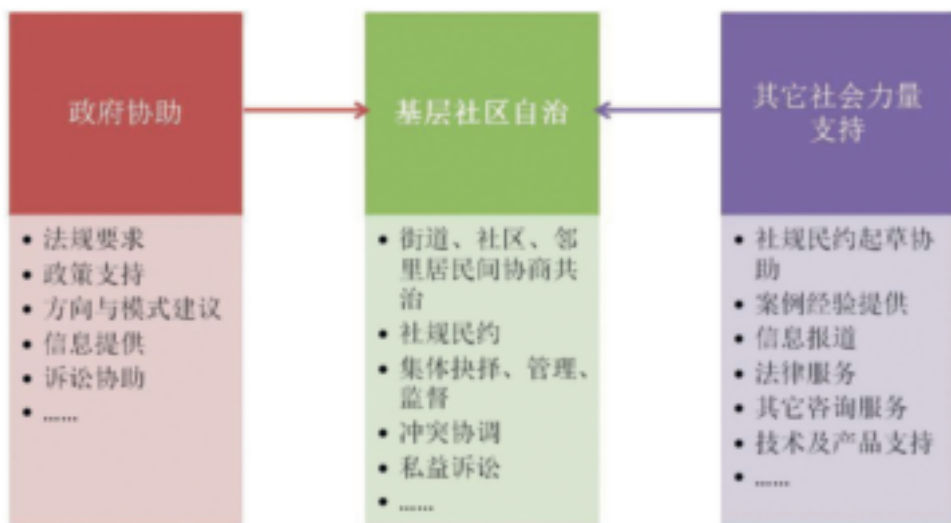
政府协助

- 法规要求
- 政策支持
- 方向与模式建议
- 信息提供
- 诉讼协助
- ……

基层社区自治

- 街道、社区、邻里居民间协商共治
- 社规民约
- 集体抉择、管理、监督
- 冲突协调
- 私益诉讼
- ……

其它社会力量支持

- 社规民约起草协助
- 案例经验提供
- 信息报道
- 法律服务
- 其它咨询服务
- 技术及产品支持
- ……